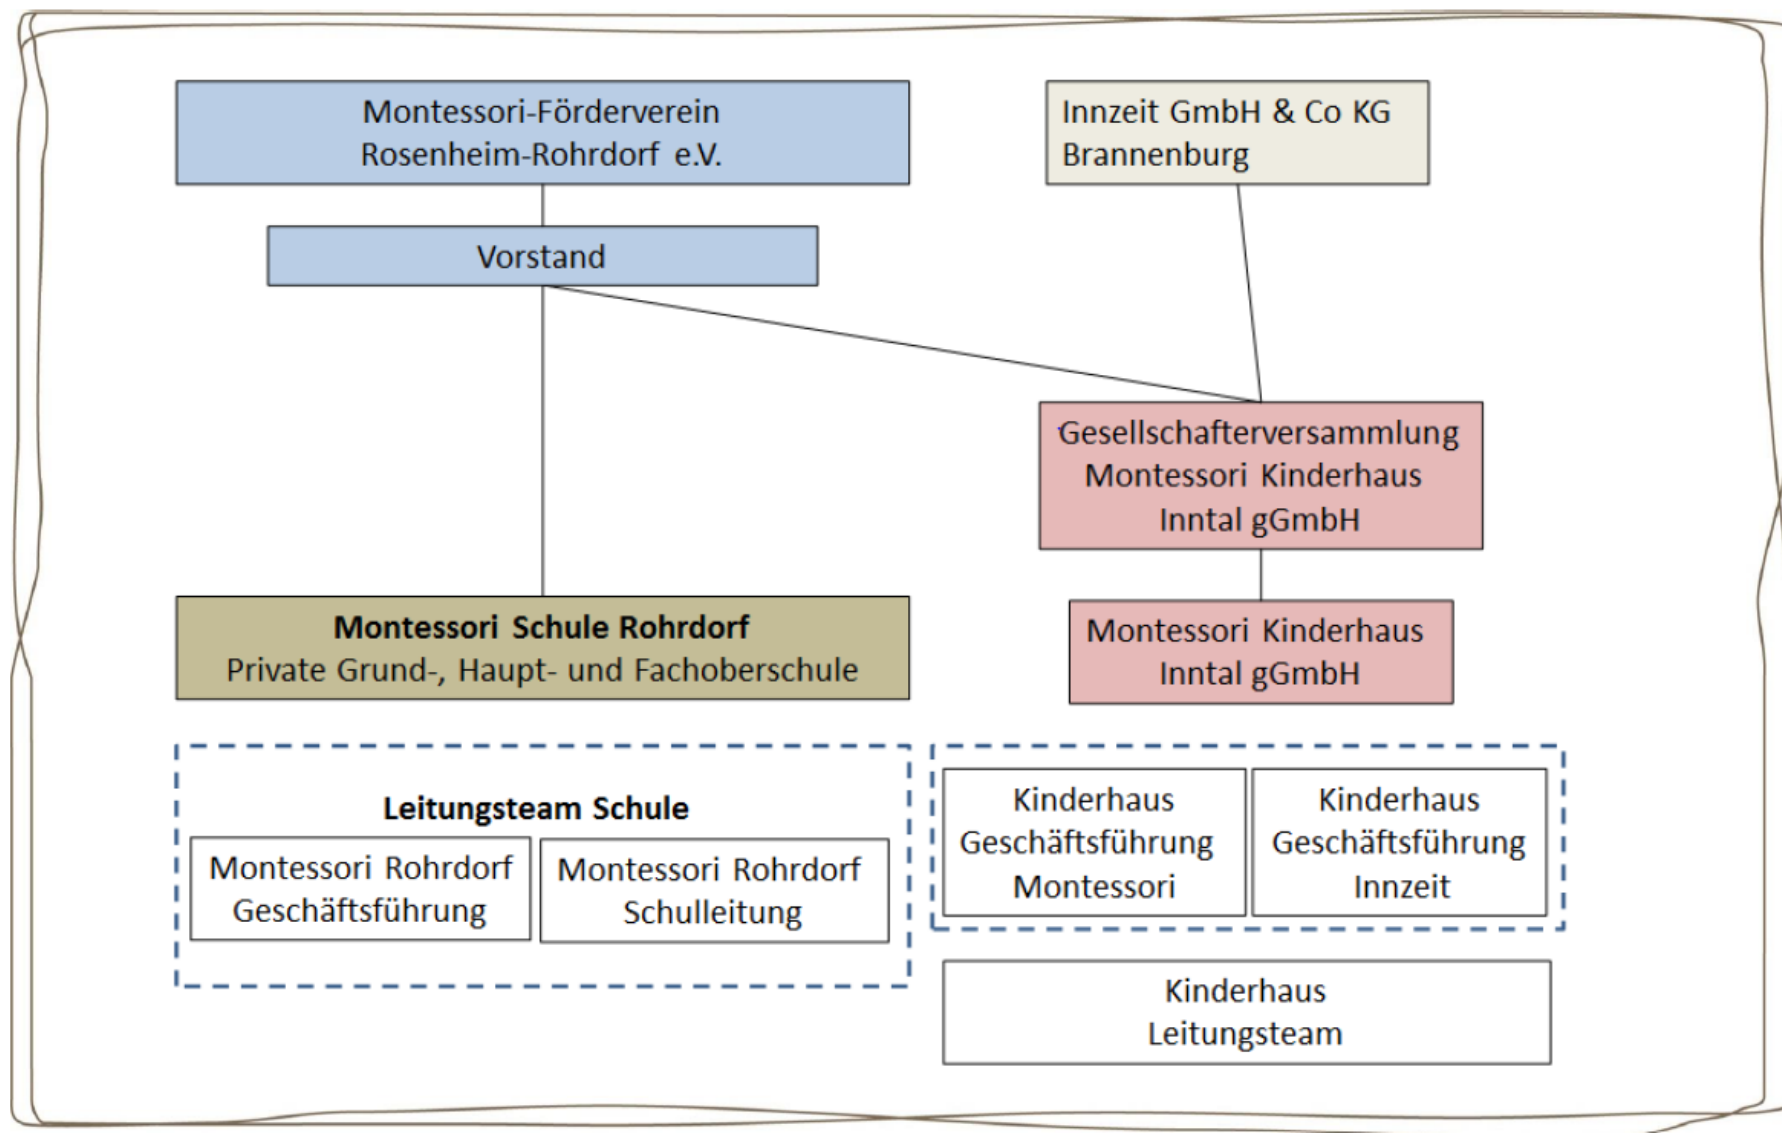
Montessori-Förderverein
Rosenheim-Rohrdorf e.V.

Innzeit GmbH & Co KG
Brannenburg

Vorstand

Gesellschafterversammlung
Montessori Kinderhaus
Inntal gGmbH

Montessori Schule Rohrdorf
Private Grund-, Haupt- und Fachoberschule

Montessori Kinderhaus
Inntal gGmbH

Leitungsteam Schule

Montessori Rohrdorf
Geschäftsführung

Montessori Rohrdorf
Schulleitung

Kinderhaus
Geschäftsführung
Montessori

Kinderhaus
Geschäftsführung
Innzeit

Kinderhaus
Leitungsteam